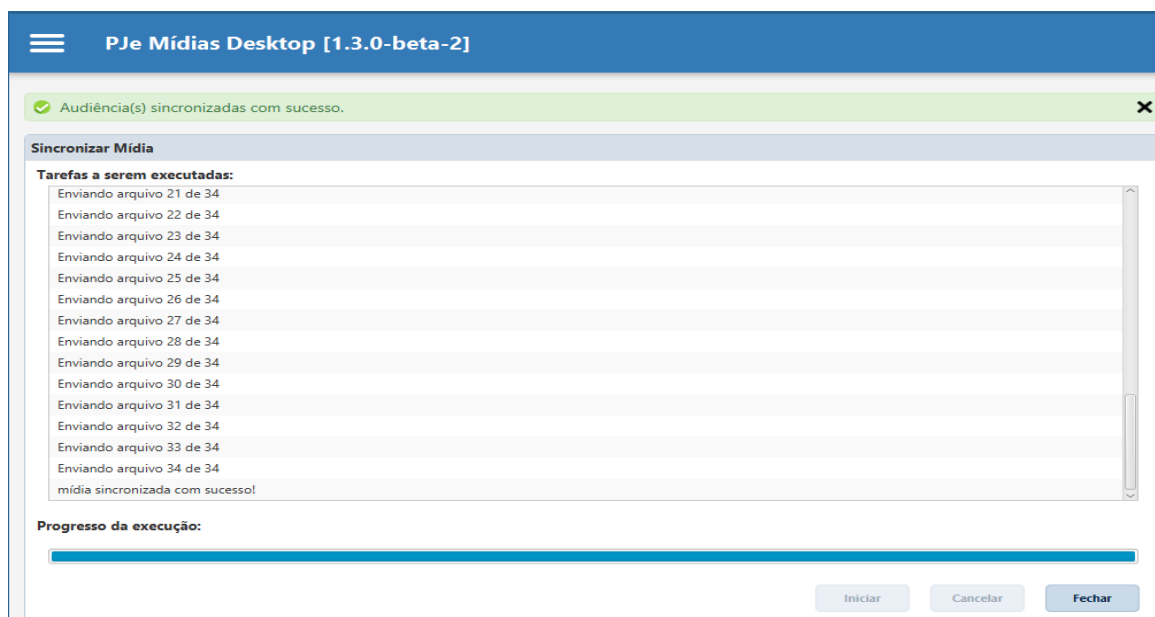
PJe Mídias Desktop [1.3.0-beta-2]

Audiência(s) sincronizadas com sucesso.

Sincronizar Mídia

Tarefas a serem executadas:

Enviando arquivo 21 de 34
Enviando arquivo 22 de 34
Enviando arquivo 23 de 34
Enviando arquivo 24 de 34
Enviando arquivo 25 de 34
Enviando arquivo 26 de 34
Enviando arquivo 27 de 34
Enviando arquivo 28 de 34
Enviando arquivo 29 de 34
Enviando arquivo 30 de 34
Enviando arquivo 31 de 34
Enviando arquivo 32 de 34
Enviando arquivo 33 de 34
Enviando arquivo 34 de 34
mídia sincronizada com sucesso!

Progresso da execução:

Iniciar Cancelar Fechar